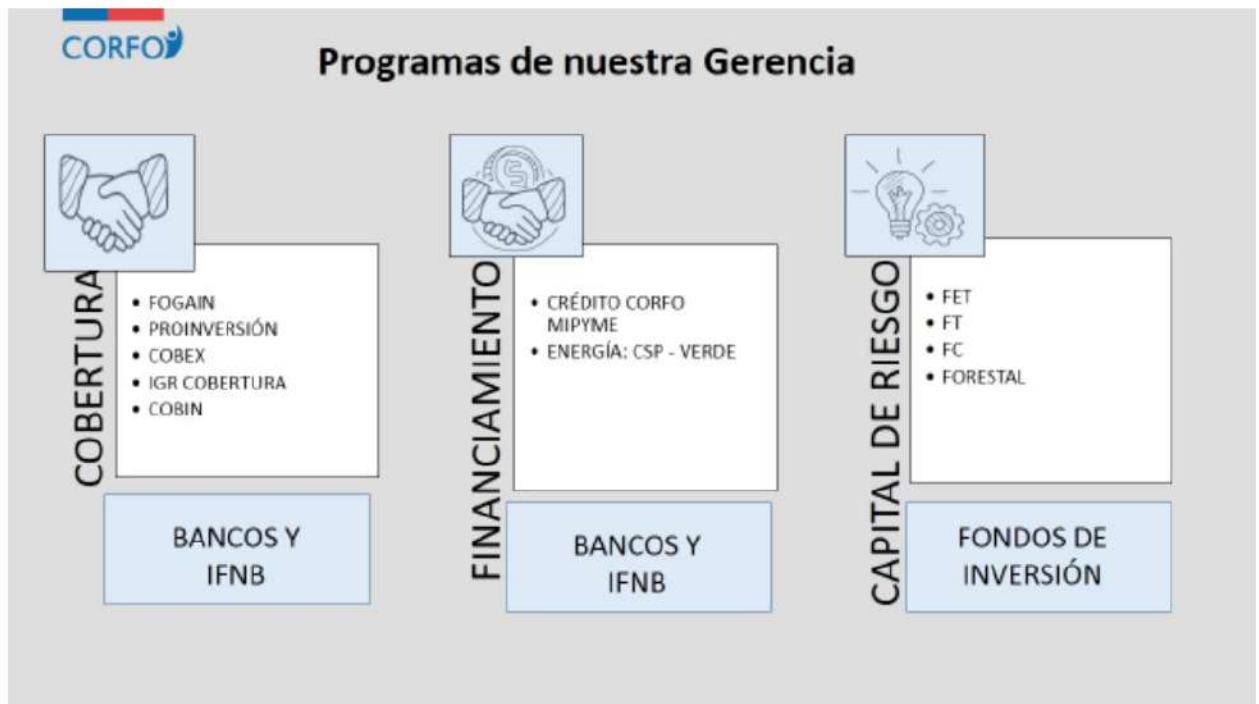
CORFO

Programas de nuestra Gerencia

COBERTURA

- FOGAIN
- PROINVERSIÓN
- COBEX
- IGR COBERTURA
- COBIN

BANCOS Y IFNB

FINANCIAMIENTO

- CRÉDITO CORFO MIPYME
- ENERGÍA: CSP - VERDE

BANCOS Y IFNB

CAPITAL DE RIESGO

- FET
- FT
- FC
- FORESTAL

FONDOS DE INVERSIÓN